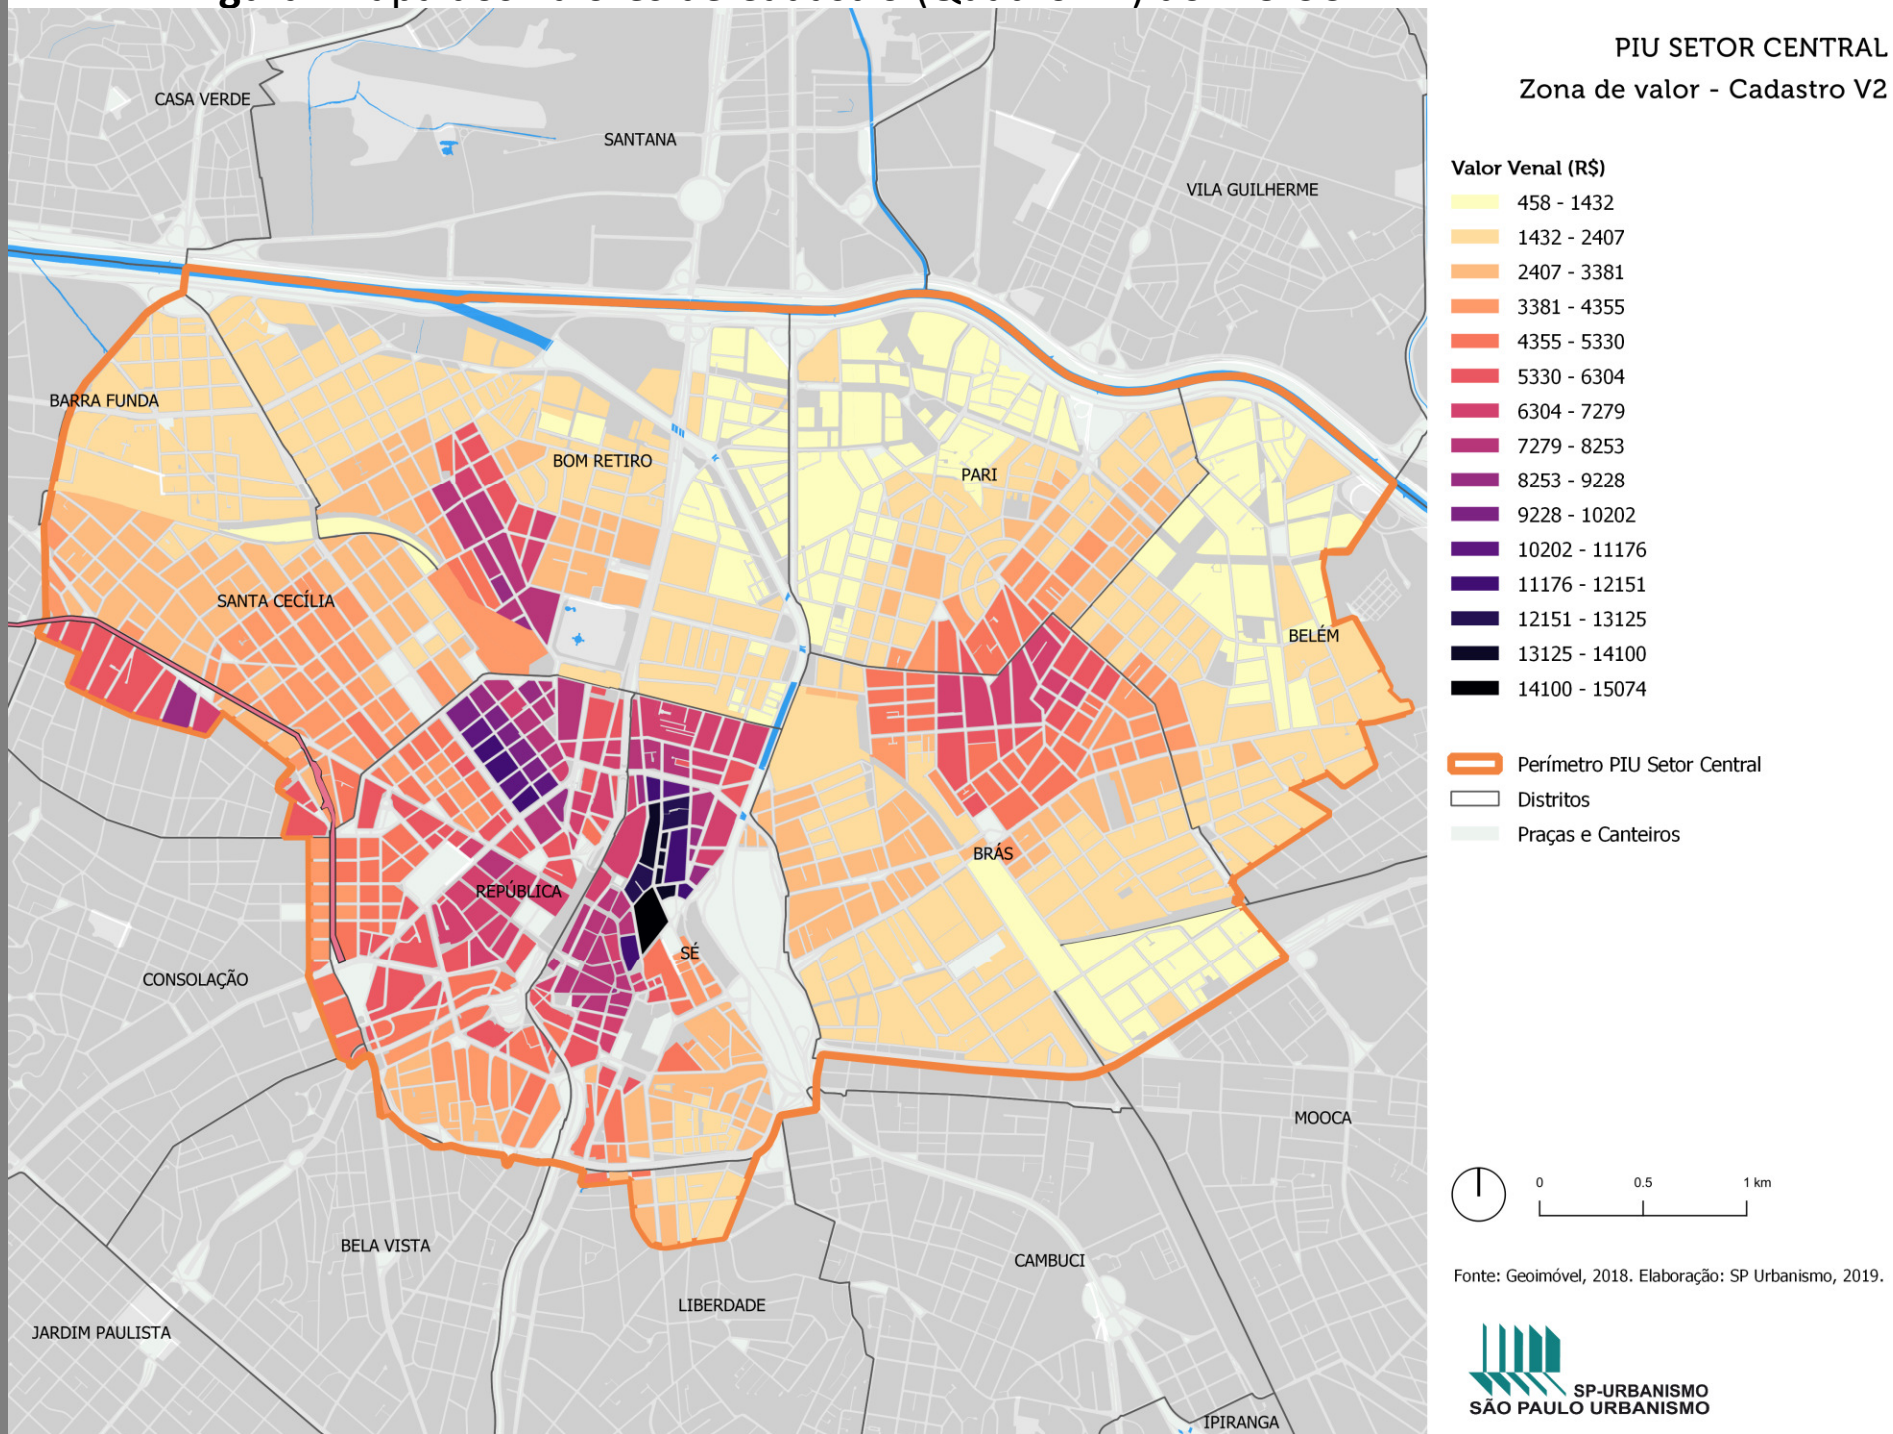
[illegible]

CASA VERDE
SANTANA
VILA GUILHERME
BARRA FUNDA
BOM RETIRO
PARI
SANTA CECÍLIA
BELÉM
REPÚBLICA
BRÁS
SÉ
CONSOLAÇÃO
MOOCA
BELA VISTA
CAMBUCI
LIBERDADE
JARDIM PAULISTA
IPIRANGA

PIU SETOR CENTRAL
Zona de valor - Cadastro V2

Valor Venal (R$)
458 - 1432
1432 - 2407
2407 - 3381
3381 - 4355
4355 - 5330
5330 - 6304
6304 - 7279
7279 - 8253
8253 - 9228
9228 - 10202
10202 - 11176
11176 - 12151
12151 - 13125
13125 - 14100
14100 - 15074

Perímetro PIU Setor Central
Distritos
Praças e Canteiros

0
0.5
1 km

Fonte: Geoimóvel, 2018. Elaboração: SP Urbanismo, 2019.

SP-URBANISMO
SÃO PAULO URBANISMO